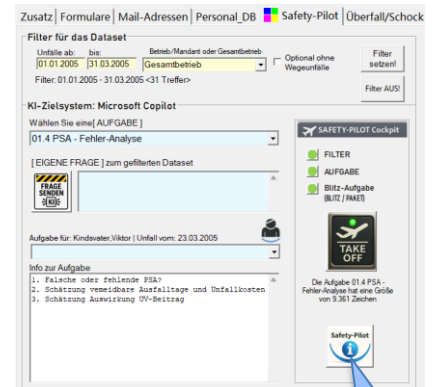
Zusatz | Formulare | Mail-Adressen | Personal_DB | Safety-Pilot | Überfall/Schock

Filter für das Dataset

Unfälle ab: 01.01.2005 bis: 31.03.2005

Betrieb/Mandant oder Gesamtbetrieb
Gesamtbetrieb

Optional ohne Wegeunfälle

Filter setzen!

Filter: 01.01.2005 - 31.03.2005 <31 Treffer>

Filter AUS!

KI-Zielsystem: Microsoft Copilot

Wählen Sie eine[ AUFGABE ]
01.4 PSA - Fehler-Analyse

[ EIGENE FRAGE ] zum gefilterten Dataset

FRAGE SENDEN KI

Aufgabe für: Kindsvater,Viktor | Unfall vom: 23.03.2005

Info zur Aufgabe
1. Falsche oder fehlende PSA?
2. Schätzung vermeidbare Ausfalltage und Unfallkosten
3. Schätzung Auswirkung UV-Beitrag

SAFETY-PILOT Cockpit

FILTER

AUFGABE

Blitz-Aufgabe (BLITZ / PAKET)

TAKE OFF

Die Aufgabe 01.4 PSA - Fehler-Analyse hat eine Größe von 9.361 Zeichen

Safety-Pilot